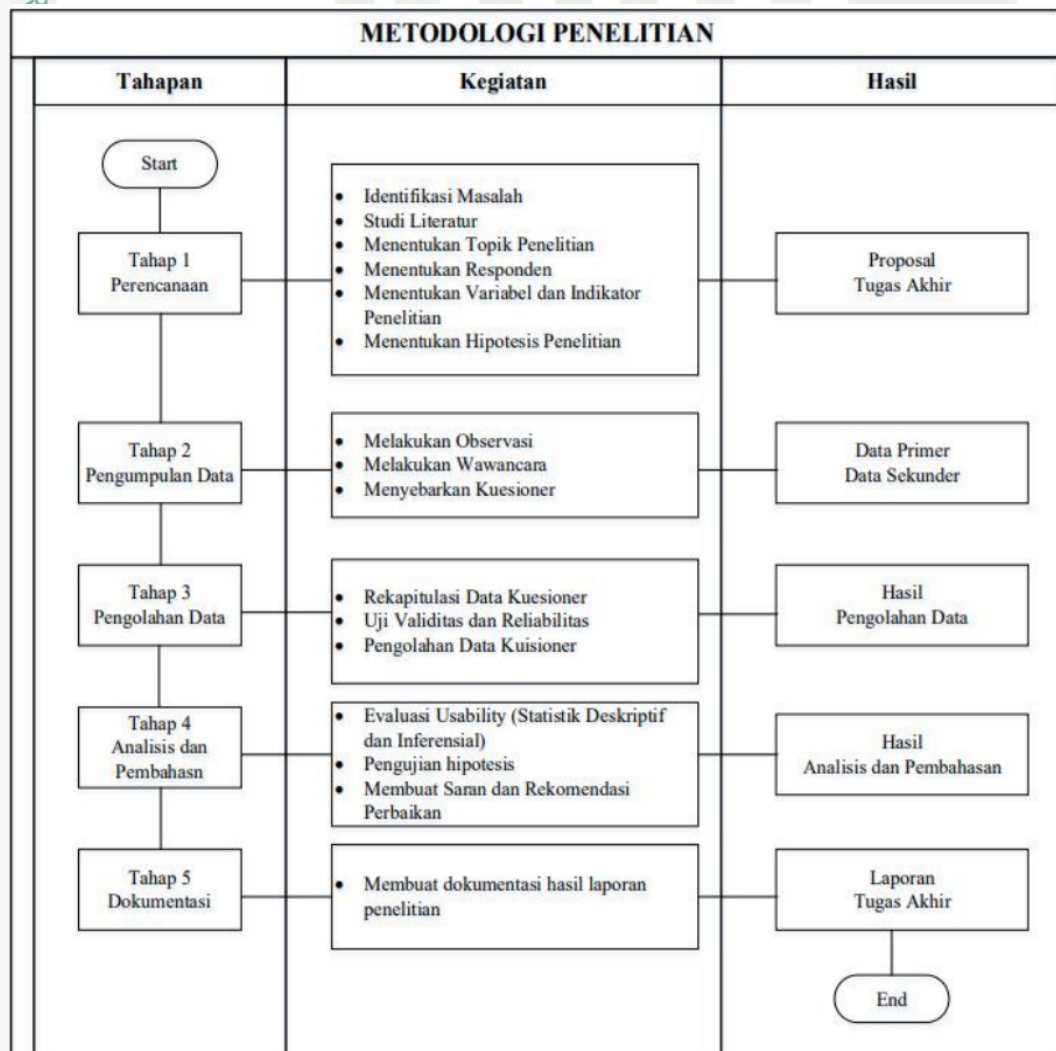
METODOLOGI PENELITIAN

Tahapan

Kegiatan

Hasil

Start

Tahap 1
Perencanaan

- Identifikasi Masalah
- Studi Literatur
- Menentukan Topik Penelitian
- Menentukan Responden
- Menentukan Variabel dan Indikator Penelitian
- Menentukan Hipotesis Penelitian

Proposal
Tugas Akhir

Tahap 2
Pengumpulan Data

- Melakukan Observasi
- Melakukan Wawancara
- Menyebarkan Kuesioner

Data Primer
Data Sekunder

Tahap 3
Pengolahan Data

- Rekapitulasi Data Kuesioner
- Uji Validitas dan Reliabilitas
- Pengolahan Data Kuisioner

Hasil
Pengolahan Data

Tahap 4
Analisis dan
Pembahasn

- Evaluasi Usability (Statistik Deskriptif dan Inferensial)
- Pengujian hipotesis
- Membuat Saran dan Rekomendasi Perbaikan

Hasil
Analisis dan Pembahasan

Tahap 5
Dokumentasi

- Membuat dokumentasi hasil laporan penelitian

Laporan
Tugas Akhir

End